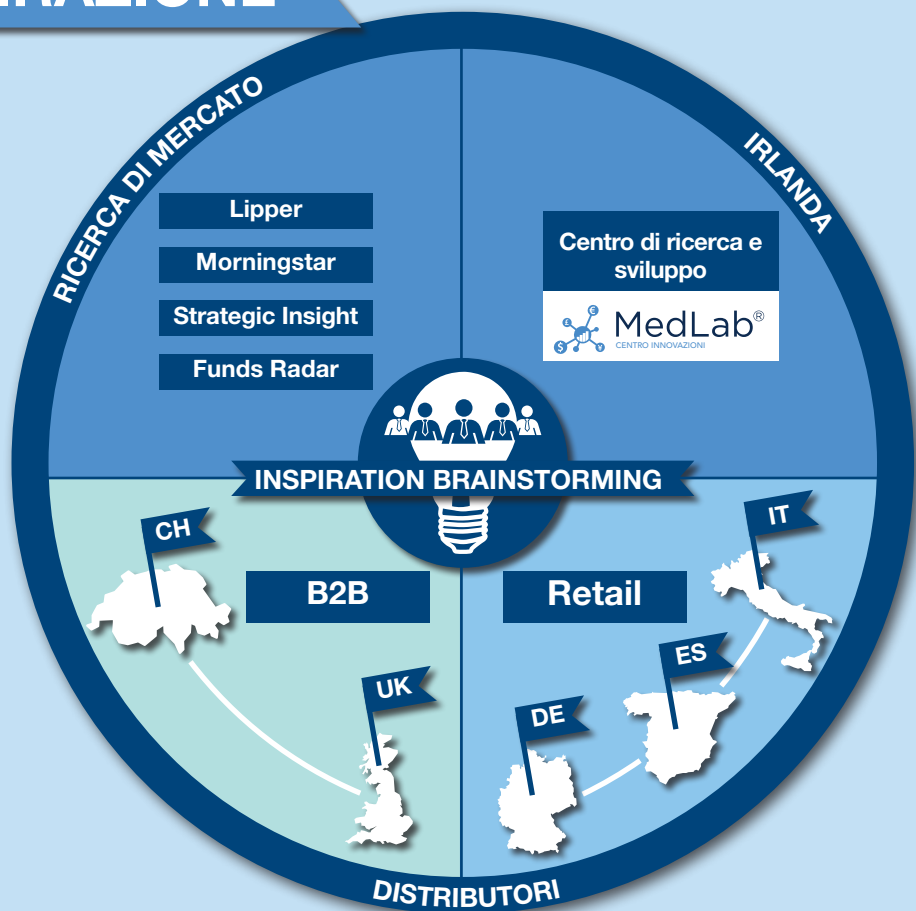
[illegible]RAZIONE

RICERCA DI MERCATO

Lipper

Morningstar

Strategic Insight

Funds Radar

IRLANDA

Centro di ricerca e sviluppo

MedLab®
CENTRO INNOVAZIONI

INSPIRATION BRAINSTORMING

CH

B2B

UK

Retail

IT

ES

DE

DISTRIBUTORI